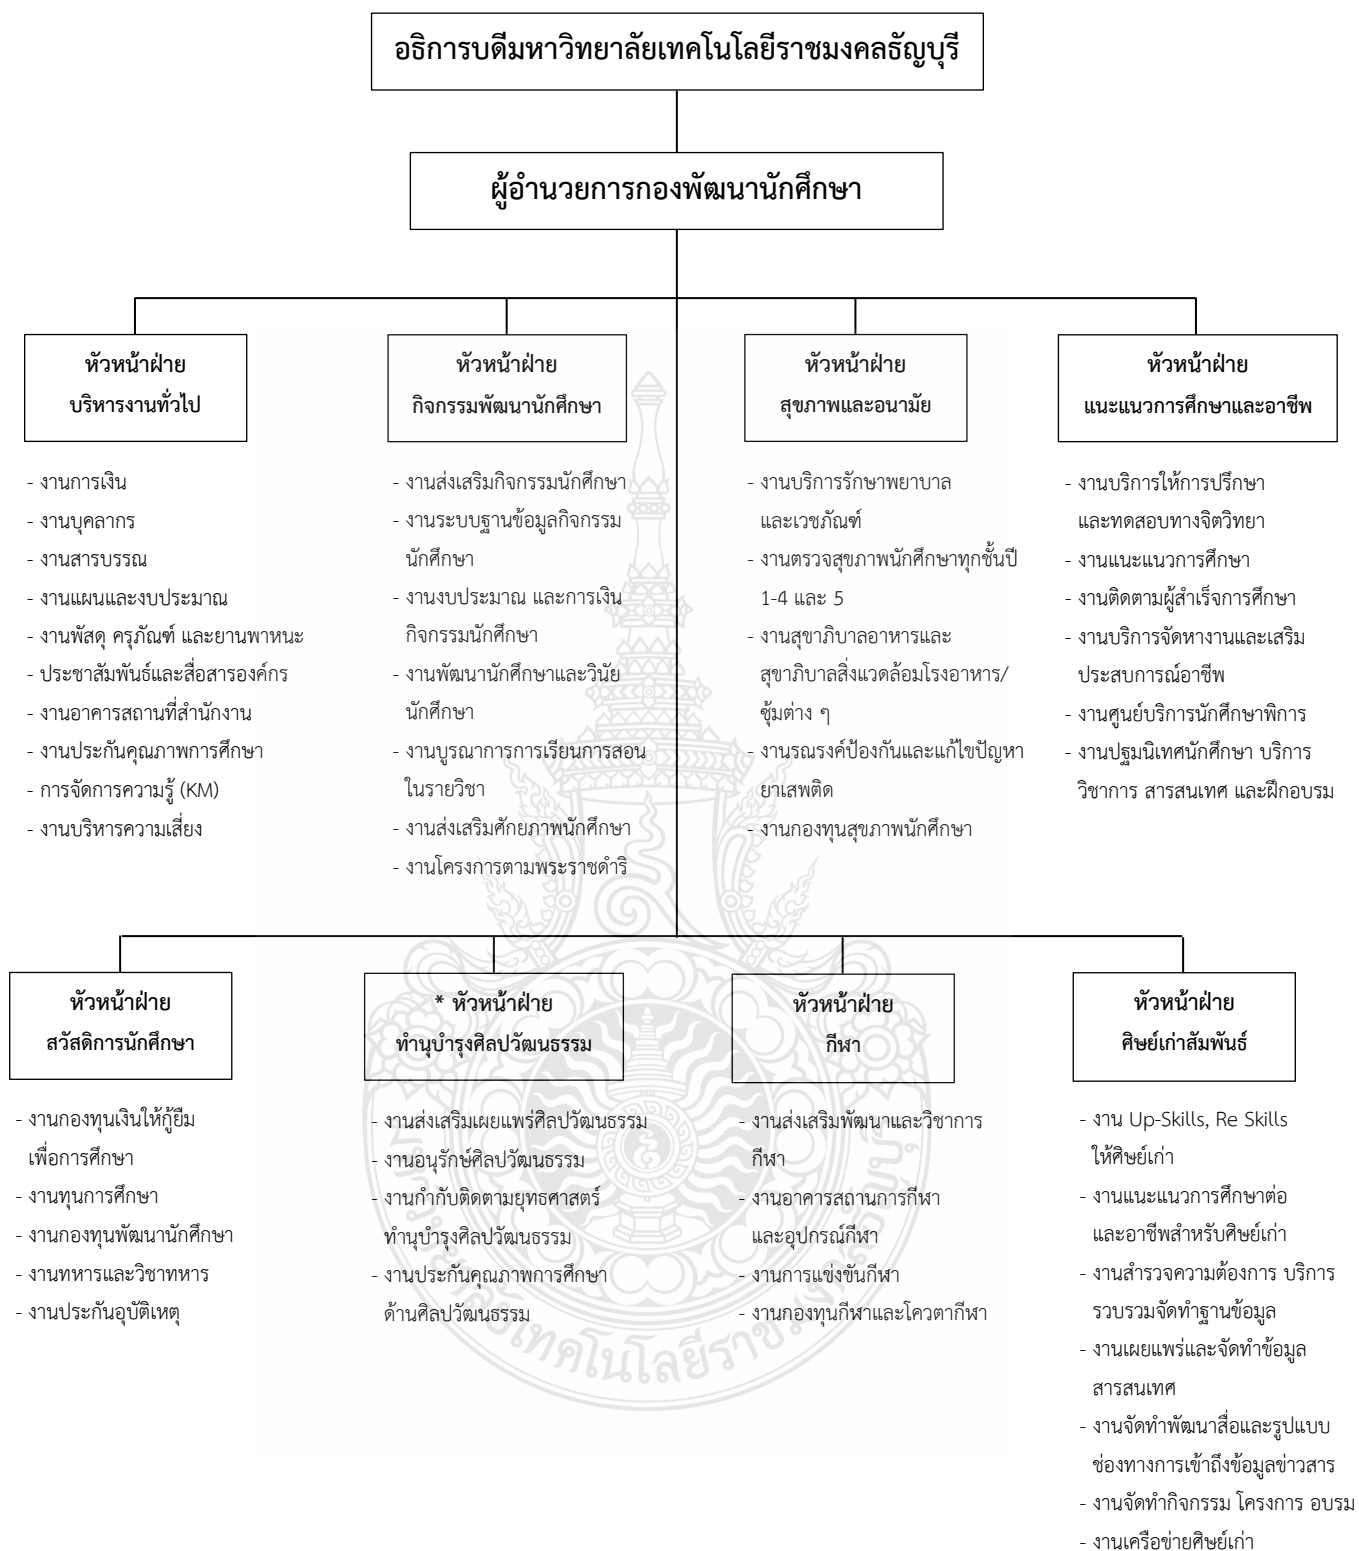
อธิการบดีมหาวิทยาลัยเทคโนโลยีราชมงคลธัญบุรี

ผู้อำนวยการกองพัฒนานักศึกษา

หัวหน้าฝ่าย
บริหารงานทั่วไป

- งานการเงิน
- งานบุคลากร
- งานสารบรรณ
- งานแผนและงบประมาณ
- งานพัสดุ ครุภัณฑ์ และยานพาหนะ
- ประชาสัมพันธ์และสื่อสารองค์กร
- งานอาคารสถานที่สำนักงาน
- งานประกันคุณภาพการศึกษา
- การจัดการความรู้ (KM)
- งานบริหารความเสี่ยง

หัวหน้าฝ่าย
กิจกรรมพัฒนานักศึกษา

- งานส่งเสริมกิจกรรมนักศึกษา
- งานระบบฐานข้อมูลกิจกรรมนักศึกษา
- งานงบประมาณ และการเงินกิจกรรมนักศึกษา
- งานพัฒนานักศึกษาและวินัยนักศึกษา
- งานบูรณาการการเรียนการสอนในรายวิชา
- งานส่งเสริมศักยภาพนักศึกษา
- งานโครงการตามพระราชดำริ

หัวหน้าฝ่าย
สุขภาพและอนามัย

- งานบริการรักษาพยาบาลและเวชภัณฑ์
- งานตรวจสุขภาพนักศึกษาทุกชั้นปี 1-4 และ 5
- งานสุขาภิบาลอาหารและสุขาภิบาลสิ่งแวดล้อมโรงอาหาร/ซุ้มต่าง ๆ
- งานรณรงค์ป้องกันและแก้ไขปัญหายาเสพติด
- งานกองทุนสุขภาพนักศึกษา

หัวหน้าฝ่าย
แนะแนวการศึกษาและอาชีพ

- งานบริการให้การปรึกษาและทดสอบทางจิตวิทยา
- งานแนะแนวการศึกษา
- งานติดตามผู้สำเร็จการศึกษา
- งานบริการจัดหางานและเสริมประสบการณ์อาชีพ
- งานศูนย์บริการนักศึกษาพิการ
- งานปฐมนิเทศนักศึกษา บริการวิชาการ สารสนเทศ และฝึกอบรม

หัวหน้าฝ่าย
สวัสดิการนักศึกษา

- งานกองทุนเงินให้กู้ยืมเพื่อการศึกษา
- งานทุนการศึกษา
- งานกองทุนพัฒนานักศึกษา
- งานทหารและวิชาทหาร
- งานประกันอุบัติเหตุ

* หัวหน้าฝ่าย
ทำนุบำรุงศิลปวัฒนธรรม

- งานส่งเสริมเผยแพร่ศิลปวัฒนธรรม
- งานอนุรักษ์ศิลปวัฒนธรรม
- งานกำกับติดตามยุทธศาสตร์ทำนุบำรุงศิลปวัฒนธรรม
- งานประกันคุณภาพการศึกษาด้านศิลปวัฒนธรรม

หัวหน้าฝ่าย
กีฬา

- งานส่งเสริมพัฒนาและวิชาการกีฬา
- งานอาคารสถานการกีฬาและอุปกรณ์กีฬา
- งานการแข่งขันกีฬา
- งานกองทุนกีฬาและโควตากีฬา

หัวหน้าฝ่าย
ศิษย์เก่าสัมพันธ์

- งาน Up-Skills, Re Skills ให้ศิษย์เก่า
- งานแนะแนวการศึกษาต่อและอาชีพสำหรับศิษย์เก่า
- งานสำรวจความต้องการ บริการรวบรวมจัดทำฐานข้อมูล
- งานเผยแพร่และจัดทำข้อมูลสารสนเทศ
- งานจัดทำพัฒนาสื่อและรูปแบบช่องทางการเข้าถึงข้อมูลข่าวสาร
- งานจัดทำกิจกรรม โครงการ อบรม
- งานเครือข่ายศิษย์เก่า

เทคโนโลยีรา